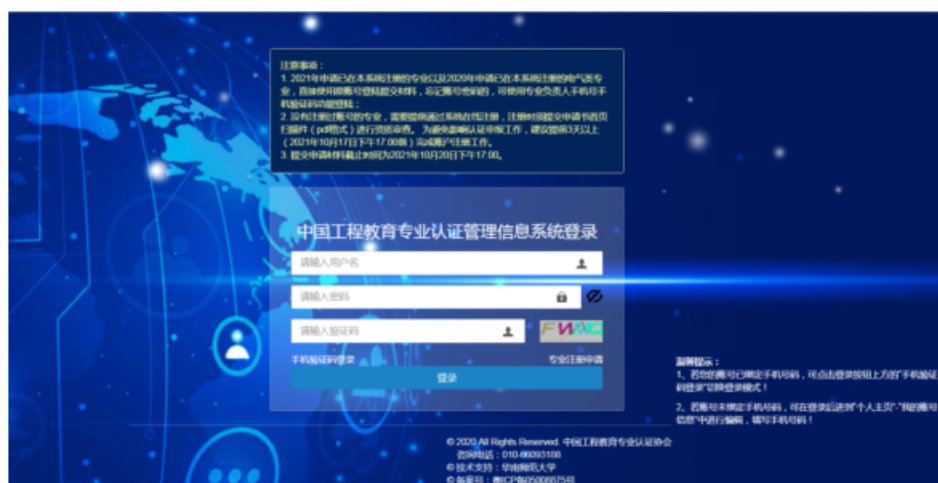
注意事项：
1. 2021年申请已在本系统注册的专业以及2020年申请已在本系统注册的电气类专业，直接使用原账号登陆提交材料，忘记账号密码的，可使用专业负责人手机号手机验证码功能登陆；
2. 没有注册过账号的专业，需要提前通过系统在线注册，注册时须提交申请书首页扫描件（pdf格式）进行资质审查。为避免影响认证申报工作，建议提前3天以上（2021年10月17日下午17:00前）完成账户注册工作。
3. 提交申请材料截止时间为2021年10月20日下午17:00。

中国工程教育专业认证管理信息系统登录

请输入用户名

请输入密码

请输入验证码

FWNC

手机验证码登录

专业注册申请

登录

温馨提示：
1、若您的账号已绑定手机号码，可点击登录按钮上方的"手机验证码登录"切换登录模式！

2、若账号未绑定手机号码，可在登录后进到"个人主页"-"我的账号信息"中进行编辑，填写手机号码！

© 2020 All Rights Reserved. 中国工程教育专业认证协会
咨询电话：010-86093186
© 技术支持：华南师范大学
© 备案号：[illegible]